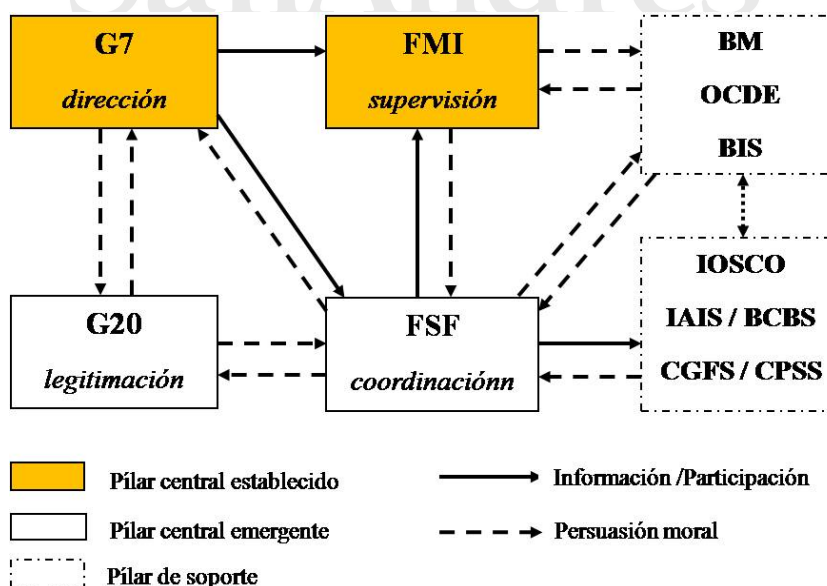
G7
dirección

FMI
supervisión

BM
OCDE
BIS

IOSCO
IAIS / BCBS
CGFS / CPSS

G20
legitimación

FSF
coordinaciónn

Pílar central establecido

Pílar central emergente

Pílar de soporte

Información /Participación

Persuasión moral